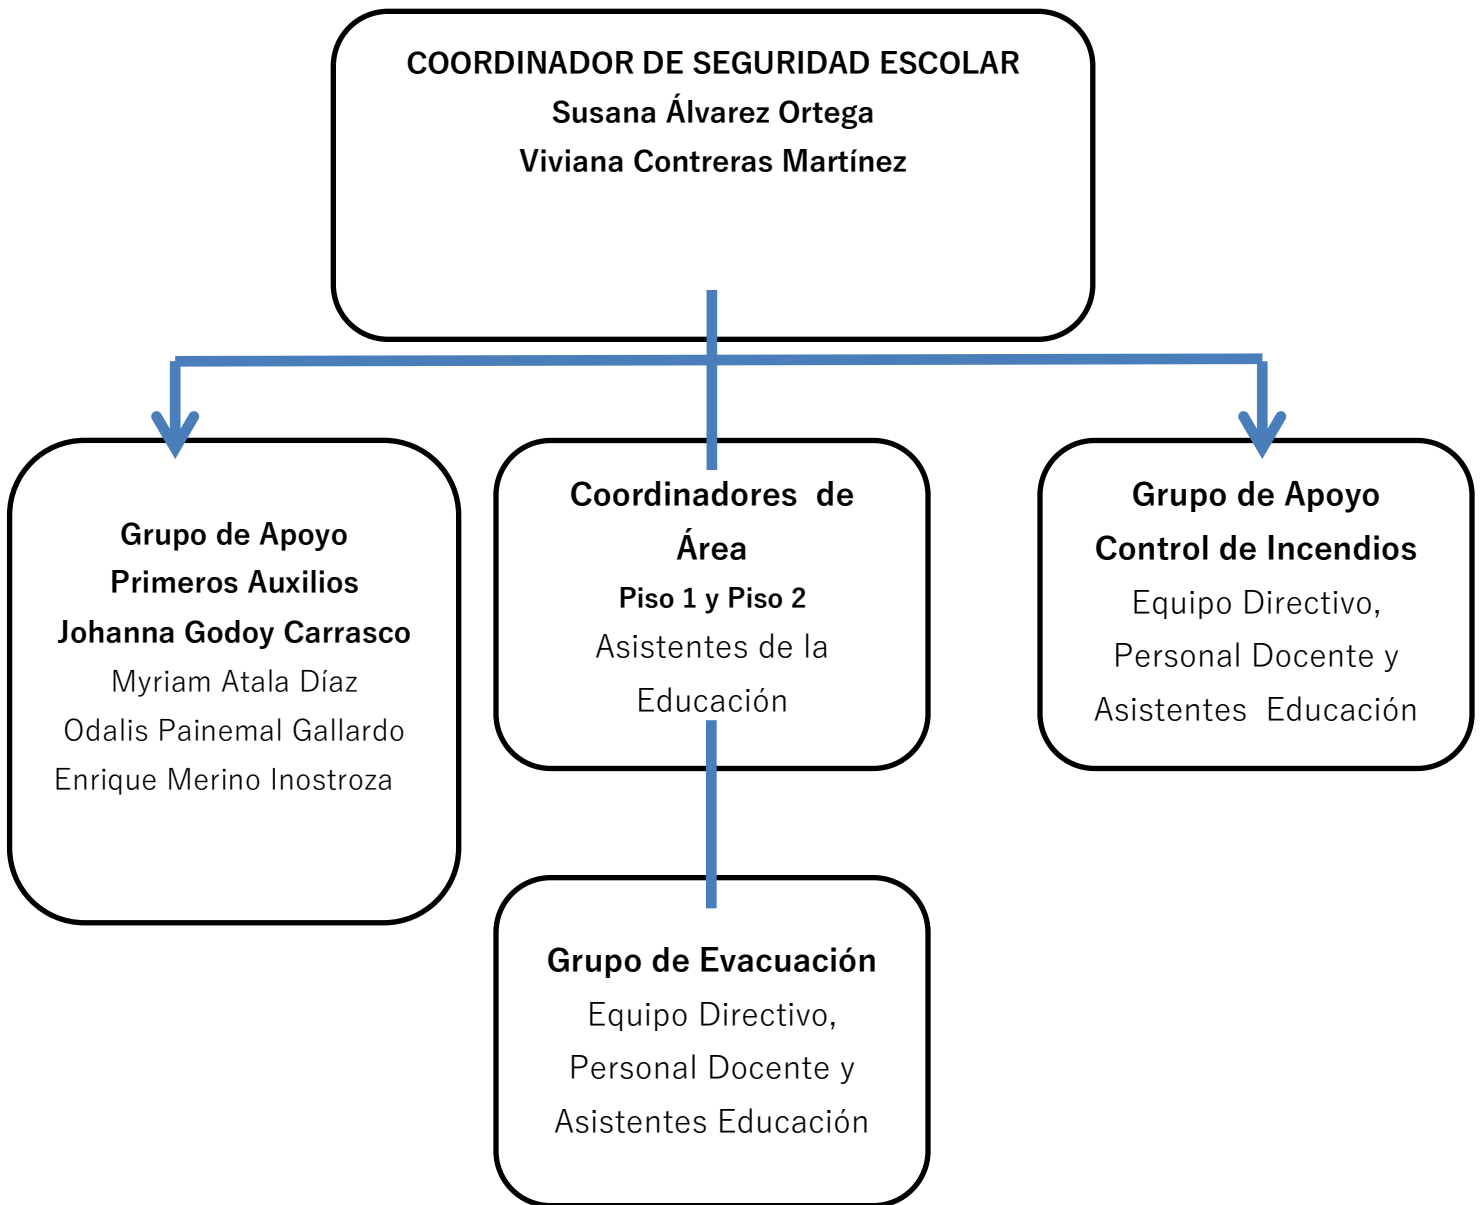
COORDINADOR DE SEGURIDAD ESCOLAR
Susana Álvarez Ortega
Viviana Contreras Martínez

Grupo de Apoyo
Primeros Auxilios
Johanna Godoy Carrasco
Myriam Atala Díaz
Odalis Painemal Gallardo
Enrique Merino Inostroza

Coordinadores de Área
Piso 1 y Piso 2
Asistentes de la Educación

Grupo de Apoyo
Control de Incendios
Equipo Directivo, Personal Docente y Asistentes Educación

Grupo de Evacuación
Equipo Directivo, Personal Docente y Asistentes Educación